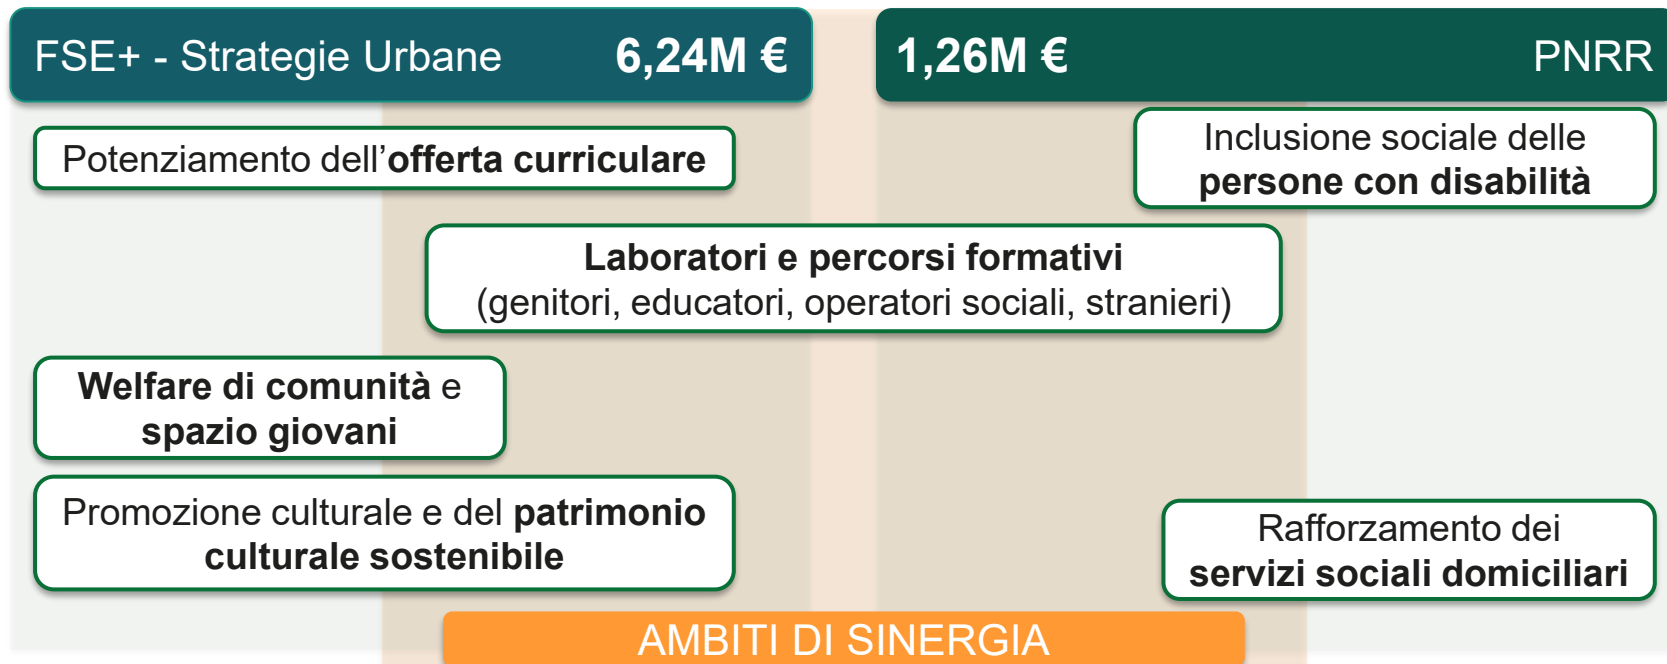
FSE+ - Strategie Urbane 6,24M €

1,26M € PNRR

Potenziamento dell’offerta curriculare

Inclusione sociale delle persone con disabilità

Laboratori e percorsi formativi (genitori, educatori, operatori sociali, stranieri)

Welfare di comunità e spazio giovani

Promozione culturale e del patrimonio culturale sostenibile

Rafforzamento dei servizi sociali domiciliari

AMBITI DI SINERGIA